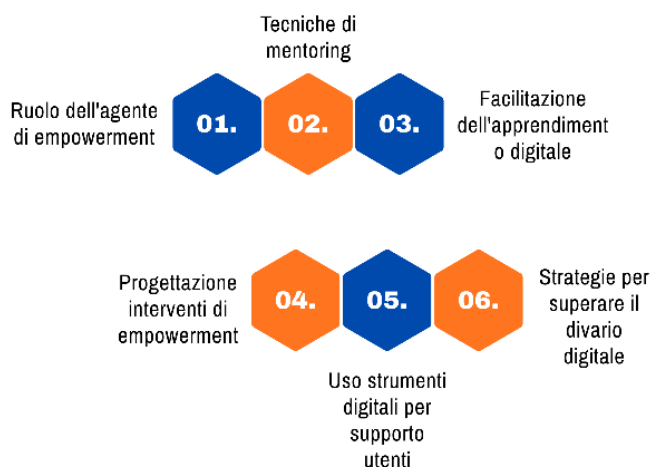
Tecniche di mentoring

Ruolo dell'agente di empowerment

01.

02.

03.

Facilitazione dell'apprendiment o digitale

Progettazione interventi di empowerment

04.

05.

06.

Strategie per superare il divario digitale

Uso strumenti digitali per supporto utenti